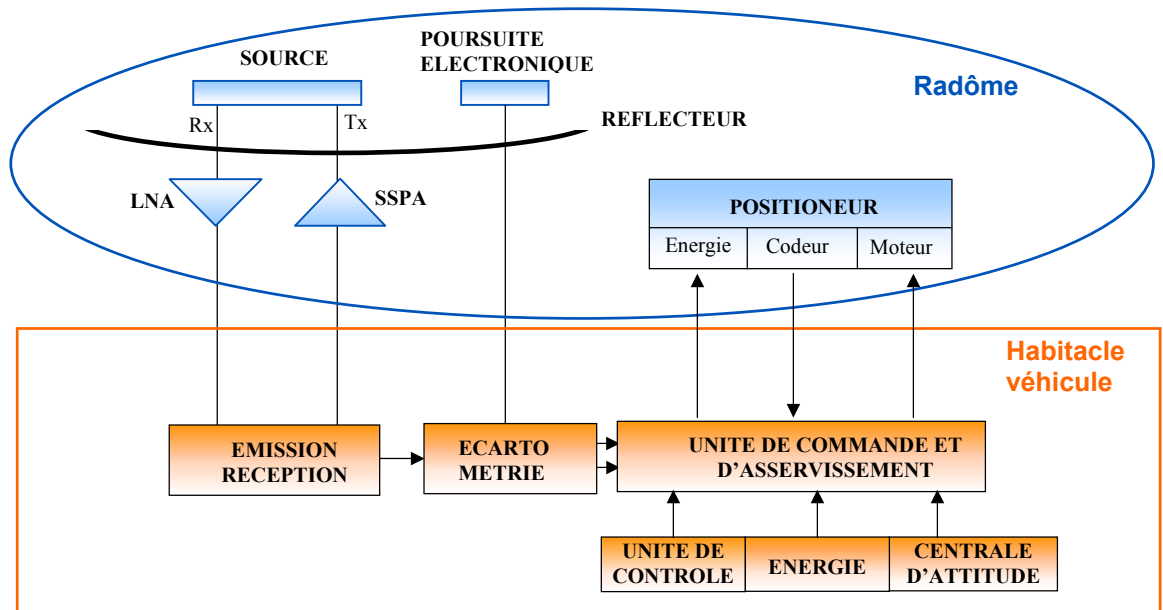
SOURCE

POURSUITE ELECTRONIQUE

Radôme

Rx

Tx

REFLECTEUR

LNA

SSPA

POSITIONEUR

| Energie | Codeur | Moteur |
|---|---|---|

Habitacle véhicule

EMISSION RECEPTION

ECARTO METRIE

UNITE DE COMMANDE ET D'ASSERVISSEMENT

UNITE DE CONTROLE

ENERGIE

CENTRALE D'ATTITUDE